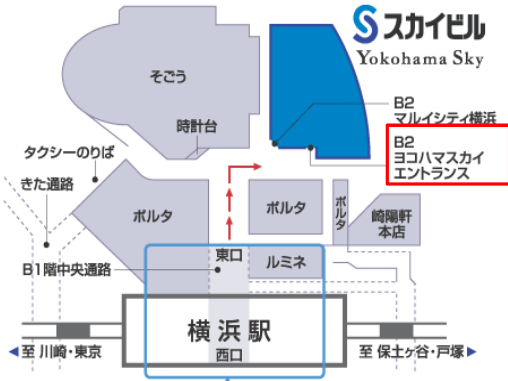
S スカイビル
Yokohama Sky

そごう

時計台

B2
マルイシティ横浜

B2
ヨコハマスカイ
エントランス

タクシーのりば

きた通路

ポルタ

ポルタ

ポルタ

崎陽軒
本店

東口

ルミネ

B1階中央通路

横浜駅

西口

◀ 至 川崎・東京

至 保土ヶ谷・戸塚 ▶